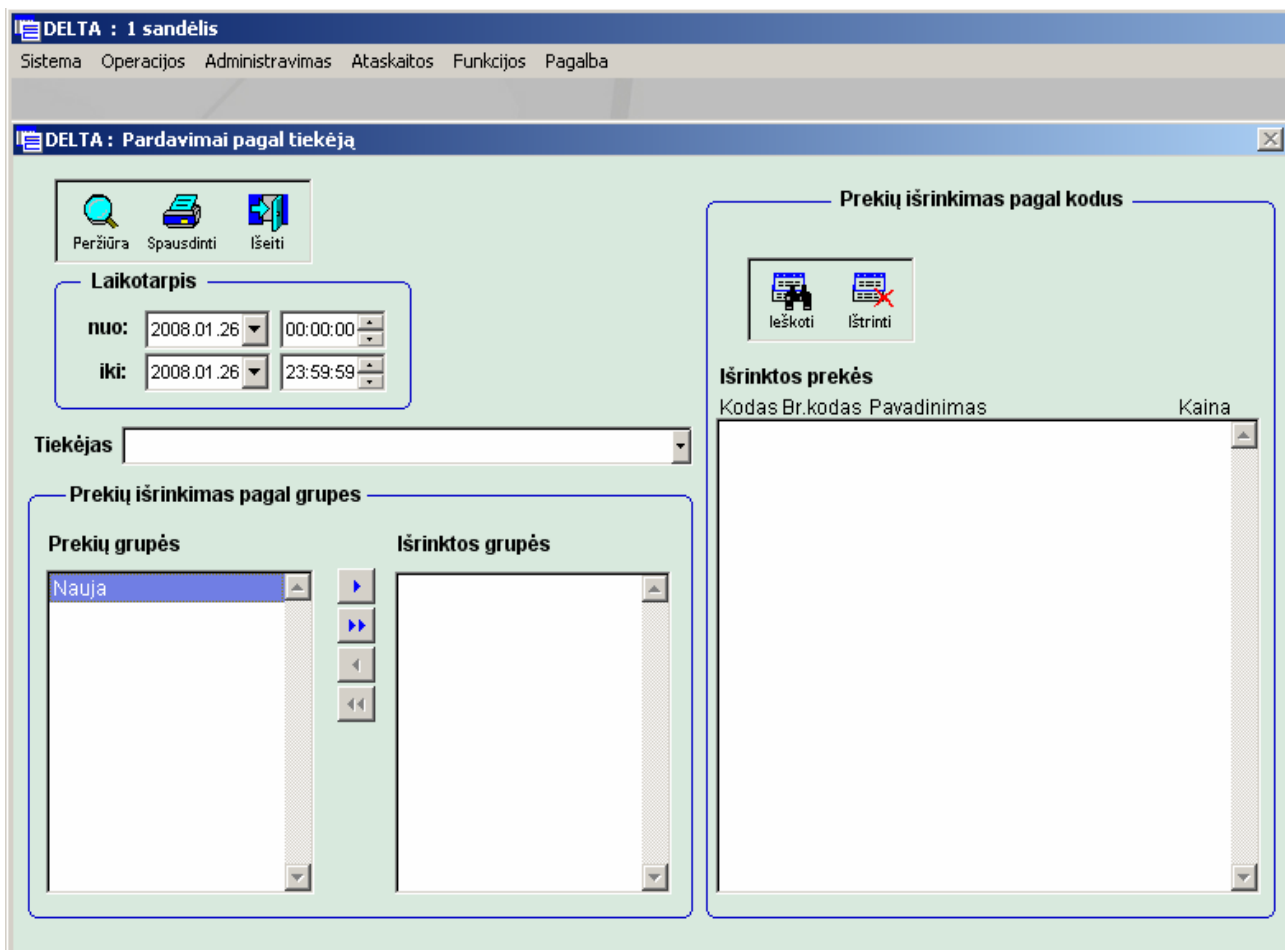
DELTA : 1 sandėlis

Sistema Operacijos Administravimas Ataskaitos Funkcijos Pagalba

DELTA : Pardavimai pagal tiekėją

Peržiūra Spausdinti Išeiti

Laikotarpis

nuo: 2008.01.26 00:00:00

iki: 2008.01.26 23:59:59

Tiekėjas

Prekių išrinkimas pagal grupes

Prekių grupės

Nauja

Išrinktos grupės

Prekių išrinkimas pagal kodus

Ieškoti Ištrinti

Išrinktos prekės

Kodas Br.kodas Pavadinimas Kaina